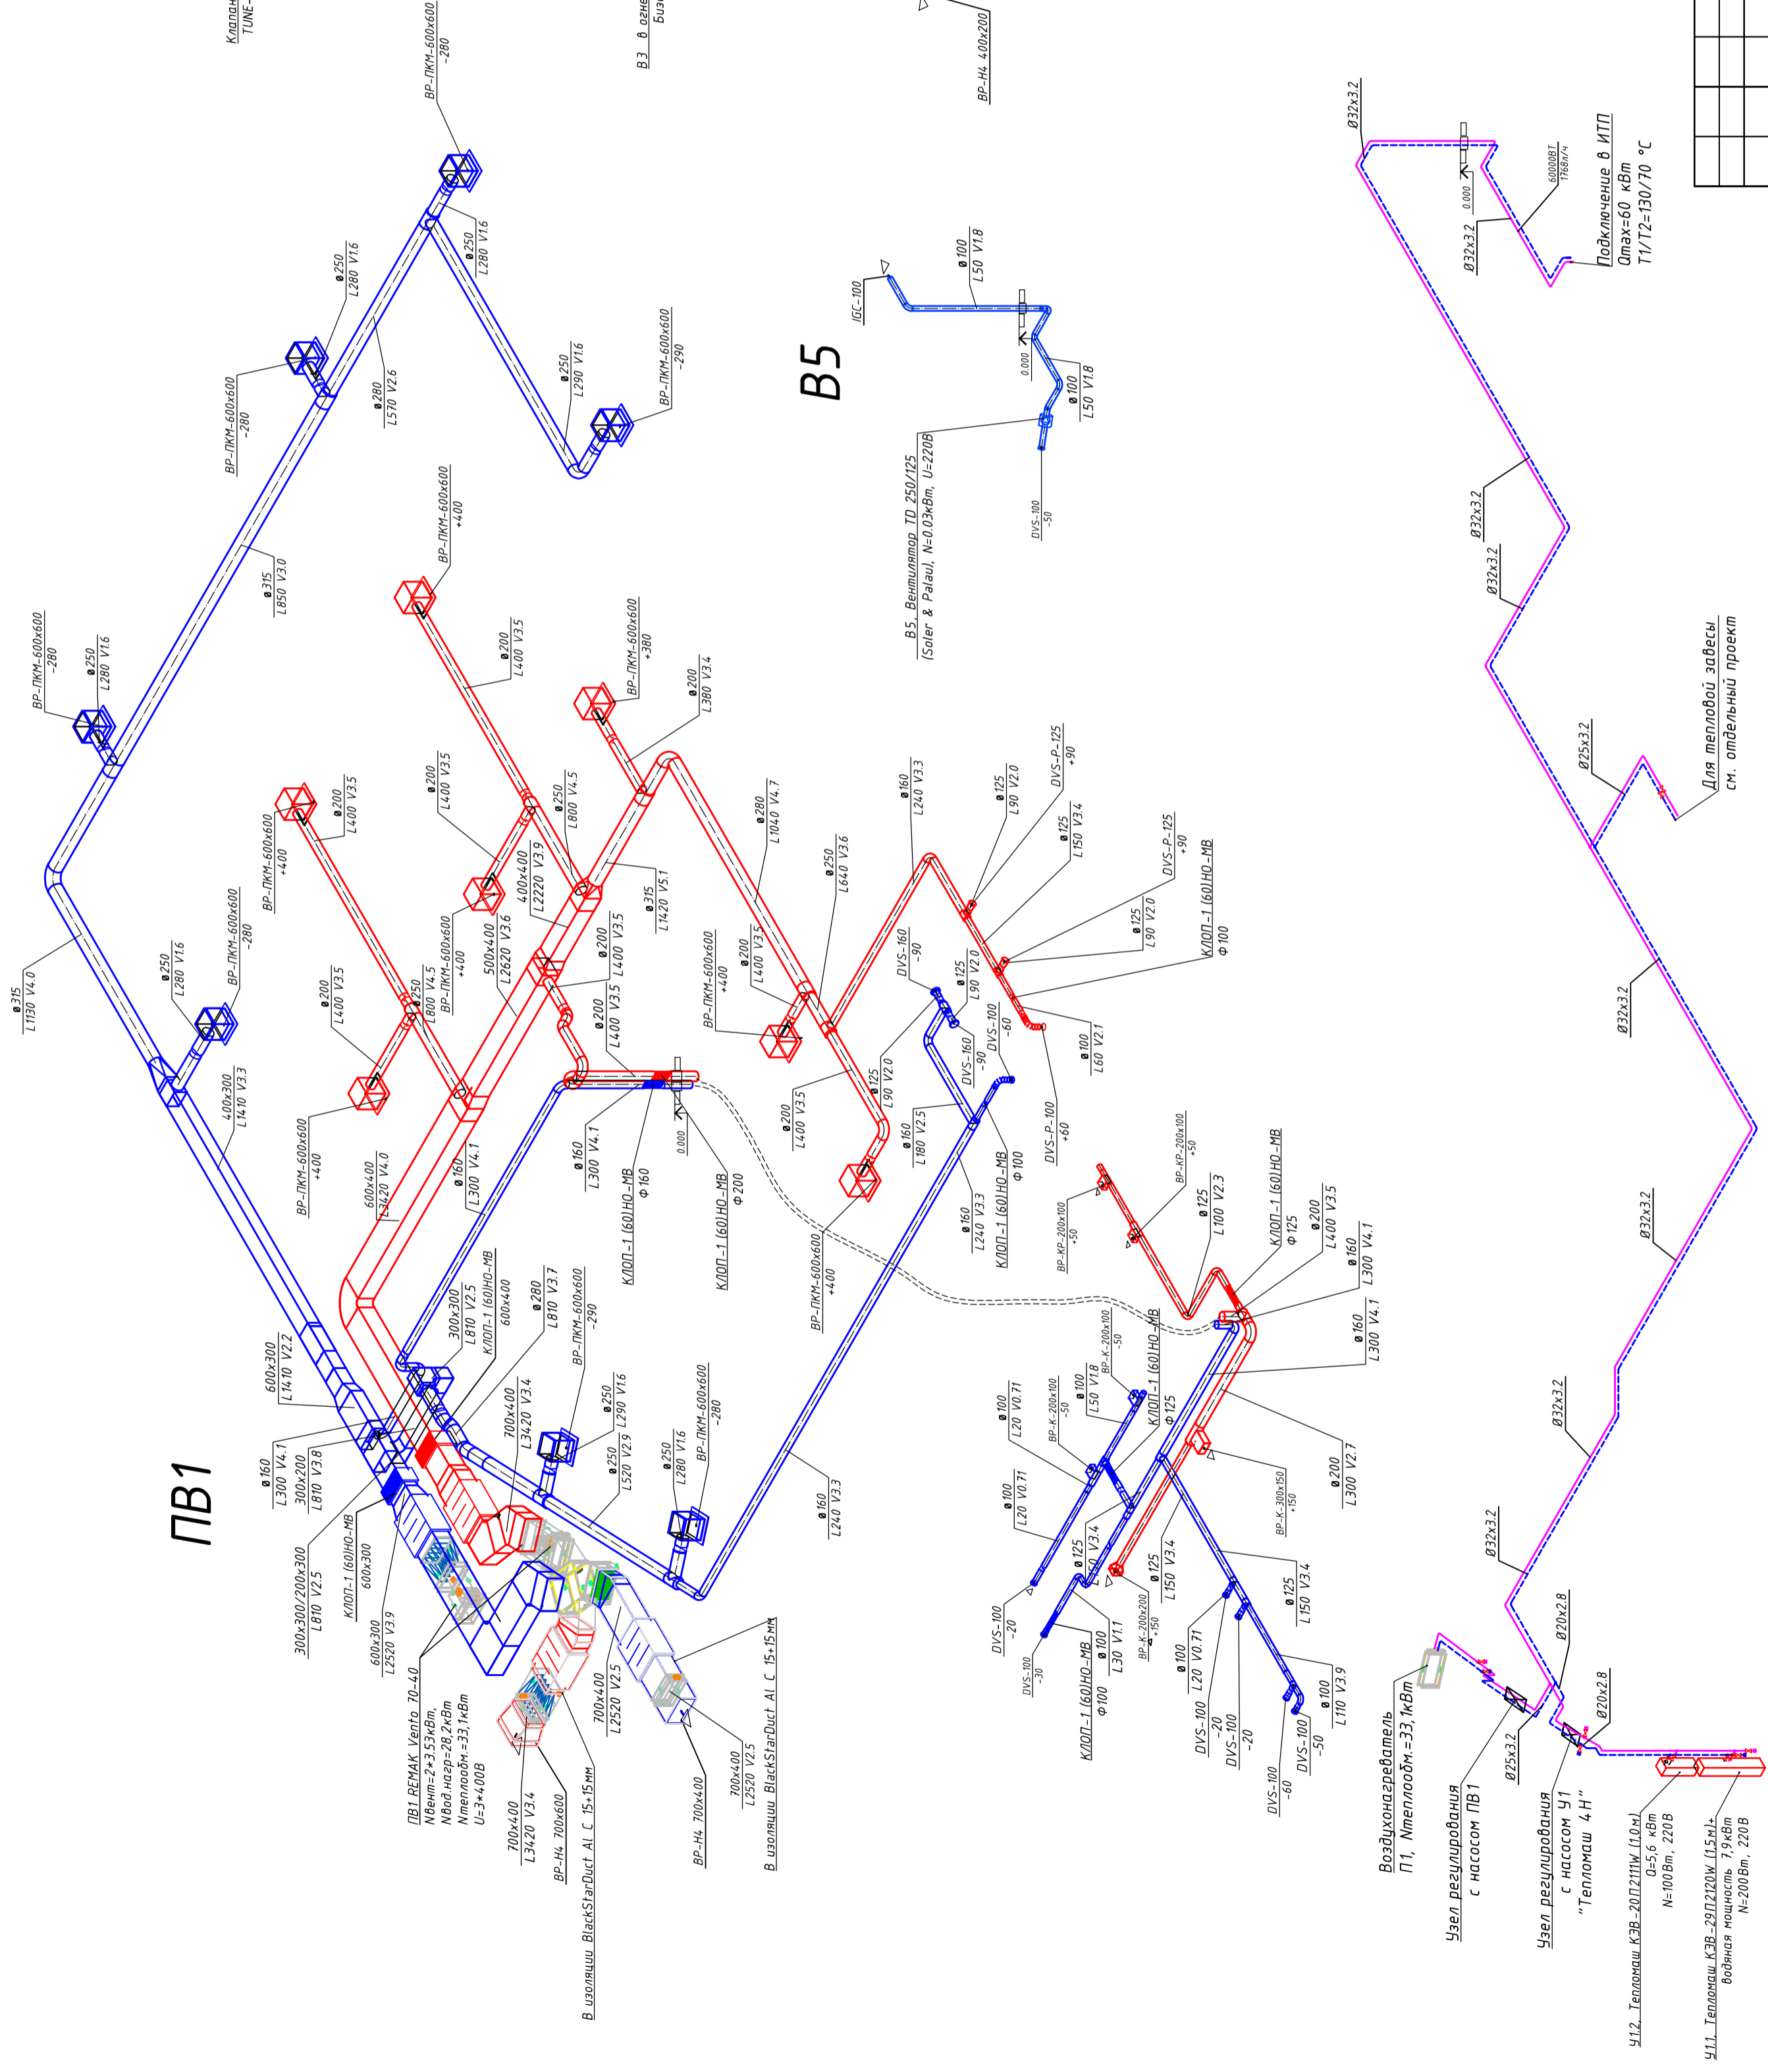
Клапан
TUNE-

ВР-ПКМ-600х600
-280

В3 в огне
Биз

ВР-Н4 400х200

Ø32х3.2

ø250
L280 V1.6

ø250
L280 V1.6

Ø32х3.2

0.000

6000ВТ
1768л/ч

Подключение в ИТП
Qmax=60 кВт
T1/T2=130/70 °С

IGC-100

ø100
L50 V1.8

ВР-ПКМ-600х600
-280

ø280
L570 V2.6

ø250
L290 V1.6

ВР-ПКМ-600х600
-290

В5

0.000

ø100
L50 V1.8

DVS-100
-50

В5. Вентилятор TD 250/125
(Soler & Palau), N=0.03кВт, U=220В

ВР-ПКМ-600х600
+400

ø315
L850 V3.0

Ø32х3.2

Ø32х3.2

ВР-ПКМ-600х600
-280

ø250
L280 V1.6

ø200
L400 V3.5

ВР-ПКМ-600х600
+380

ø200
L380 V3.4

Ø25х3.2

Для тепловой завесы
см. отдельный проект

ВР-ПКМ-600х600
+400

ø200
L400 V3.5

ø200
L400 V3.5

ø250
L800 V4.5

ø280
L1040 V4.7

ø160
L240 V3.3

ø125
L90 V2.0

DVS-P-125
+90

400х400
L2220 V3.9

ø125
L150 V3.4

ø250
L640 V3.6

DVS-P-125
+90

ВР-ПКМ-600х600
+400

500х400
L2620 V3.6

ø315
L1420 V5.1

ø125
L90 V2.0

КЛОП-1 (60)НО-МВ
Ф100

ВР-ПКМ-600х600
-280

ø250
L280 V1.6

ø200
L400 V3.5

ø250
L800 V4.5

ø200
L400 V3.5

ВР-ПКМ-600х600
+400

ø200
L400 V3.5

DVS-160
-90

ø125
L90 V2.0

DVS-100
-60

ø315
L1130 V4.0

ø200
L400 V3.5

Ø32х3.2

DVS-160
-90

ø100
L60 V2.1

400х300
L1410 V3.3

ВР-ПКМ-600х600
+400

ø200
L400 V3.5

ø125
L90 V2.0

0.000

ø160
L300 V4.1

ø160
L180 V2.5

DVS-P-100
+60

600х400
L3420 V4.0

ø160
L300 V4.1

КЛОП-1 (60)НО-МВ
Ф160

КЛОП-1 (60)НО-МВ
Ф200

КЛОП-1 (60)НО-МВ
Ф100

ВР-КР-200х100
+50

ø160
L240 V3.3

КЛОП-1 (60)НО-МВ
Ф100

ВР-КР-200х100
+50

ø125
L100 V2.3

КЛОП-1 (60)НО-МВ
Ф125

ø200
L400 V3.5

ø160
L300 V4.1

Ø32х3.2

ВР-ПКМ-600х600
+400

300х300
L810 V2.5
КЛОП-1 (60)НО-МВ
600х400

ø280
L810 V3.7

ВР-ПКМ-600х600
-290

ø160
L300 V4.1

ВР-К-200х100
-50

600х300
L1410 V2.2

ø100
L20 V0.71

ВР-К-200х100
-50

ø100
L50 V1.8

КЛОП-1 (60)НО-МВ
Ф125

Ø32х3.2

700х400
L3420 V3.4

ø250
L290 V1.6

ПВ1

ø160
L300 V4.1
300х200
L810 V3.8

ø250
L520 V2.9

ø250
L280 V1.6

ВР-ПКМ-600х600
-280

ø200
L300 V2.7

ø160
L240 V3.3

ВР-К-300х150
+150

ø100
L20 V0.71

ø125
L50 V3.4

Ø32х3.2

300х300/200х300
L810 V2.5

КЛОП-1 (60)НО-МВ
600х300

600х300
L2520 V3.9

ø125
L150 V3.4

ø125
L150 V3.4

Ø20х2.8

DVS-100
-20

DVS-100
-30

ВР-К-200х200
+150

КЛОП-1 (60)НО-МВ
Ф100

ø100
L30 V1.1

ø100
L20 V0.71

ø100
L110 V3.9

Ø20х2.8

700х400
L2520 V2.5

700х400
L2520 V2.5
В изоляции BlackStarDuct Al C 15+15мм

ПВ1 REMAK Vento 70-40
Nвент=2*3.53кВт,
Nвод.нагр=28.2кВт
Nтеплообм.=33.1кВт
U=3*400В

700х400
L3420 V3.4

В изоляции BlackStarDuct Al C 15+15мм

ВР-Н4 700х600

ВР-Н4 700х400

DVS-100
-20

DVS-100
-20

DVS-100
-60

DVS-100
-50

Воздухонагреватель
П1, Nтеплообм.=33,1кВт

Узел регулирования
с насосом ПВ1

Ø25х3.2

Узел регулирования
с насосом Ч1
"Тепломаш 4Н"

Ч1.2. Тепломаш КЭВ-20П2111W (1.0м)
Q=5.6 кВт
N=100Вт, 220В

Ч1.1. Тепломаш КЭВ-29П2120W (1.5м)+
водяная мощность 7.9кВт
N=200Вт, 220В